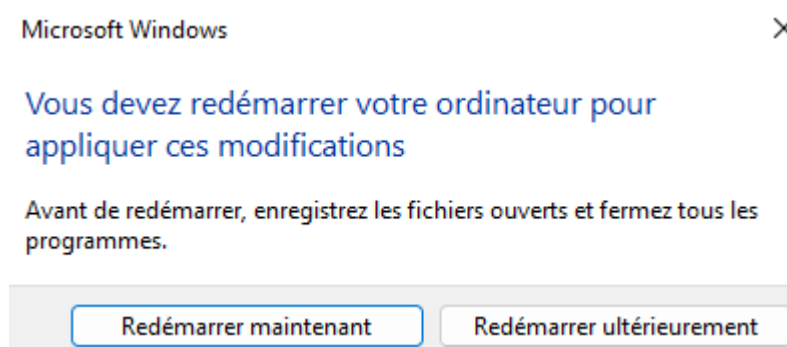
Microsoft Windows

×

Vous devez redémarrer votre ordinateur pour appliquer ces modifications

Avant de redémarrer, enregistrez les fichiers ouverts et fermez tous les programmes.

Redémarrer maintenant

Redémarrer ultérieurement